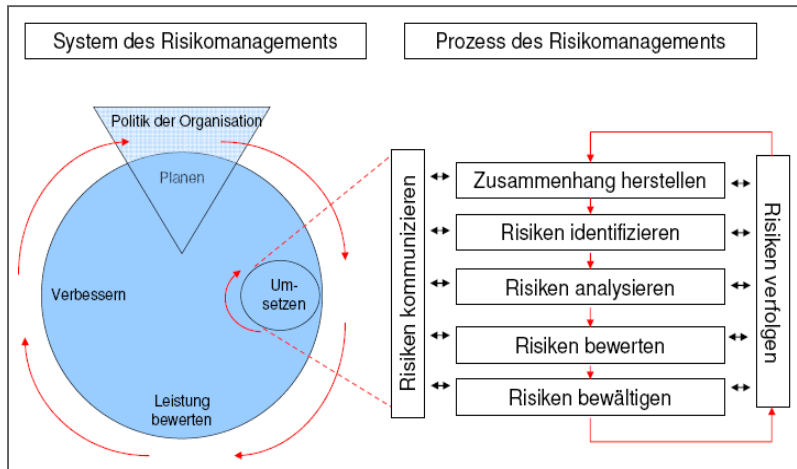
System des Risikomanagements

Prozess des Risikomanagements

Politik der Organisation

Planen

Verbessern

Um-
setzen

Leistung bewerten

Risiken kommunizieren

Zusammenhang herstellen

Risiken identifizieren

Risiken analysieren

Risiken bewerten

Risiken bewältigen

Risiken verfolgen